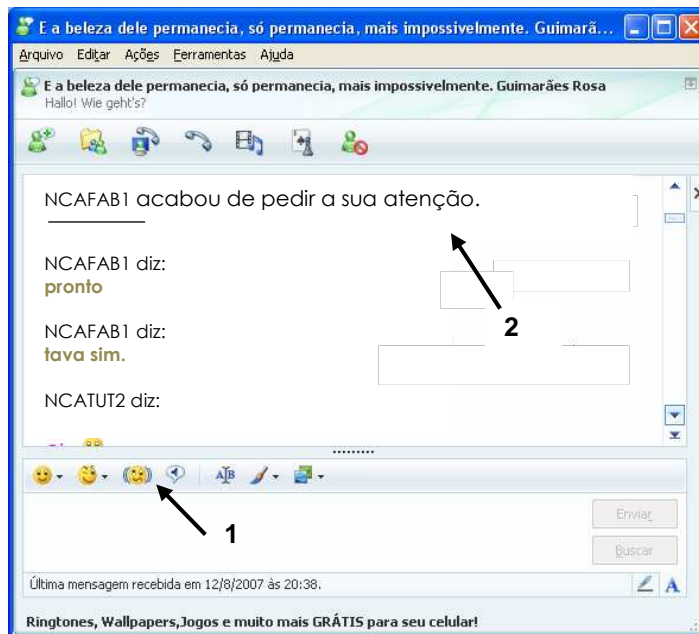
E a beleza dele permanecia, só permanecia, mais impossivelmente. Guimarã...

Arquivo Editar Ações Ferramentas Ajuda

E a beleza dele permanecia, só permanecia, mais impossivelmente. Guimarães Rosa
Hallo! Wie geht's?

NCAFAB1 acabou de pedir a sua atenção.

NCAFAB1 diz:
pronto

NCAFAB1 diz:
tava sim.

NCATUT2 diz:

2

1

Enviar

Buscar

Última mensagem recebida em 12/8/2007 às 20:38.

A

Ringtones, Wallpapers,Jogos e muito mais GRÁTIS para seu celular!